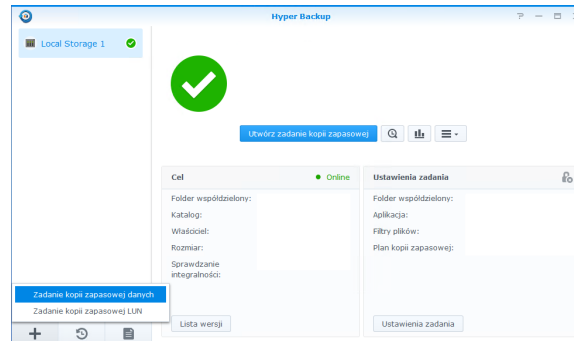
Hyper Backup

Local Storage 1

Utwórz zadanie kopii zapasowej

Cel

Online

Folder współdzielony:

Katalog:

Właściciel:

Rozmiar:

Sprawdzanie integralności:

Lista wersji

Ustawienia zadania

Folder współdzielony:

Aplikacja:

Filtry plików:

Plan kopii zapasowej:

Ustawienia zadania

Zadanie kopii zapasowej danych

Zadanie kopii zapasowej LUN